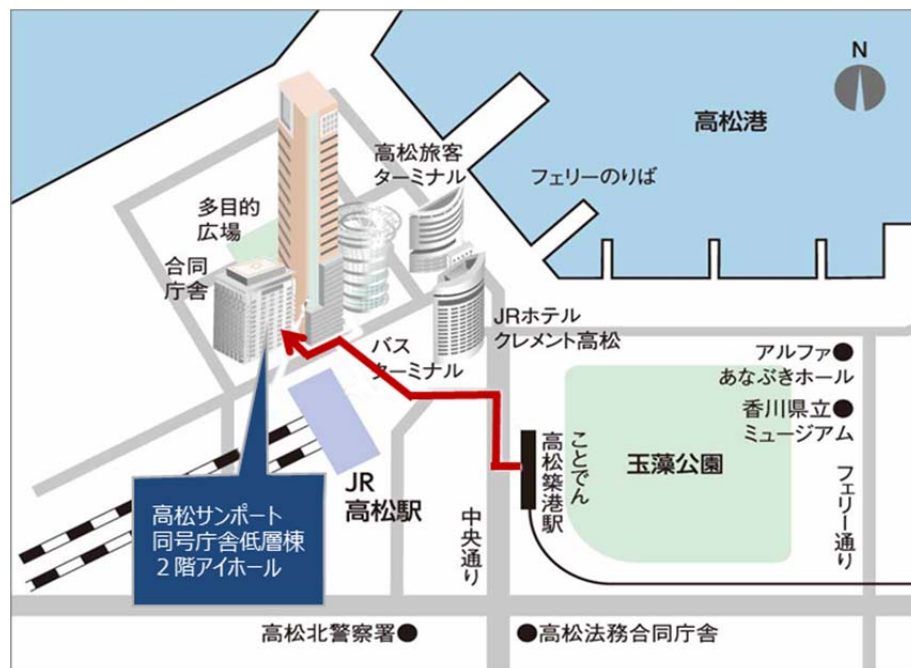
N

高松港

フェリーのりば

高松旅客ターミナル

多目的広場

合同庁舎

JRホテルクレメント高松

バスターミナル

アルファあなぶきホール

香川県立ミュージアム

ことでん高松築港駅

玉藻公園

フェリー通り

JR高松駅

中央通り

高松サンポート同号庁舎低層棟２階アイホール

高松北警察署

高松法務合同庁舎